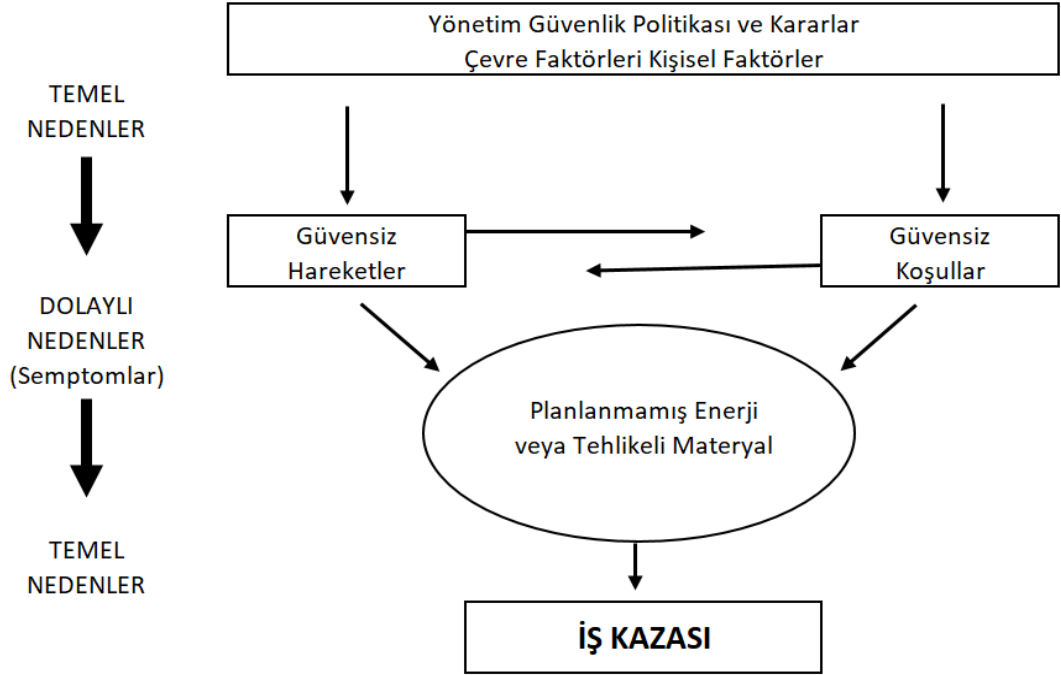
Yönetim Güvenlik Politikası ve Kararlar
Çevre Faktörleri Kişisel Faktörler

TEMEL NEDENLER

Güvensiz Hareketler

Güvensiz Koşullar

DOLAYLI NEDENLER (Semptomlar)

Planlanmamış Enerji veya Tehlikeli Materyal

TEMEL NEDENLER

İŞ KAZASI